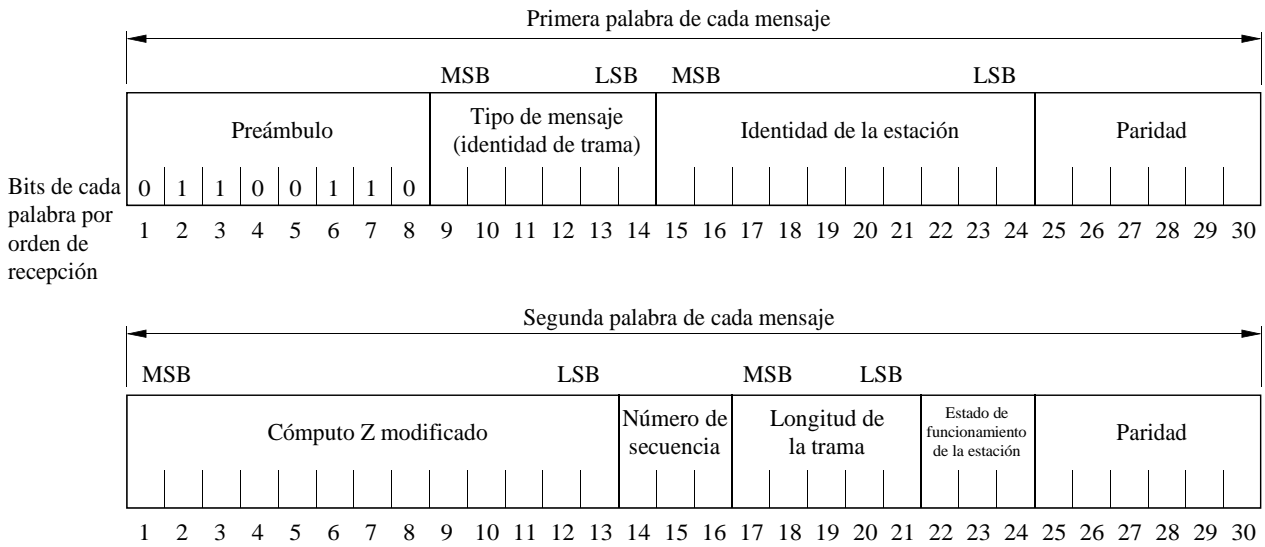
Primera palabra de cada mensaje

MSB LSB MSB LSB

Preámbulo | Tipo de mensaje (identidad de trama) | Identidad de la estación | Paridad

Bits de cada palabra por orden de recepción

0 1 1 0 0 1 1 0

1 2 3 4 5 6 7 8 9 10 11 12 13 14 15 16 17 18 19 20 21 22 23 24 25 26 27 28 29 30

Segunda palabra de cada mensaje

MSB LSB MSB LSB

Cómputo Z modificado | Número de secuencia | Longitud de la trama | Estado de funcionamiento de la estación | Paridad

1 2 3 4 5 6 7 8 9 10 11 12 13 14 15 16 17 18 19 20 21 22 23 24 25 26 27 28 29 30